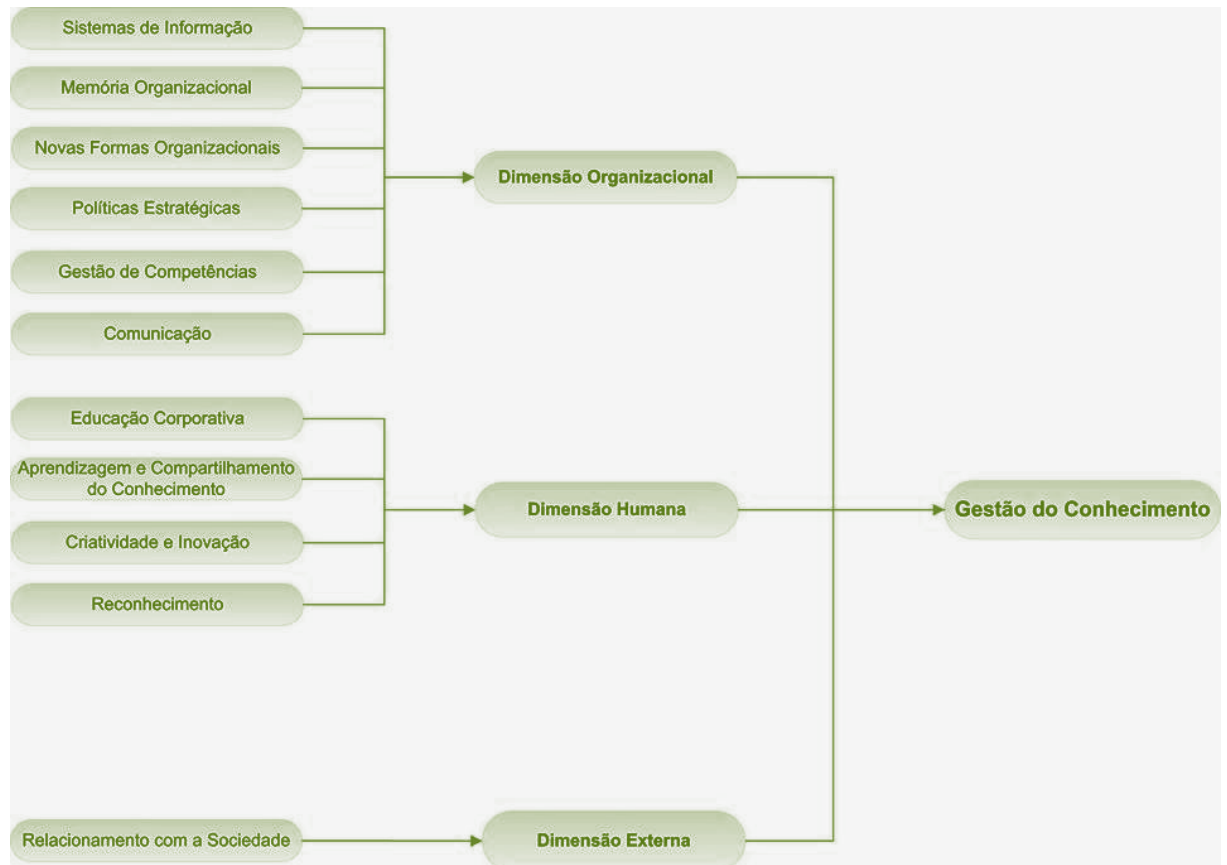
Sistemas de Informação

Memória Organizacional

Novas Formas Organizacionais

Políticas Estratégicas

Gestão de Competências

Comunicação

Dimensão Organizacional

Educação Corporativa

Aprendizagem e Compartilhamento do Conhecimento

Criatividade e Inovação

Reconhecimento

Dimensão Humana

Gestão do Conhecimento

Relacionamento com a Sociedade

Dimensão Externa